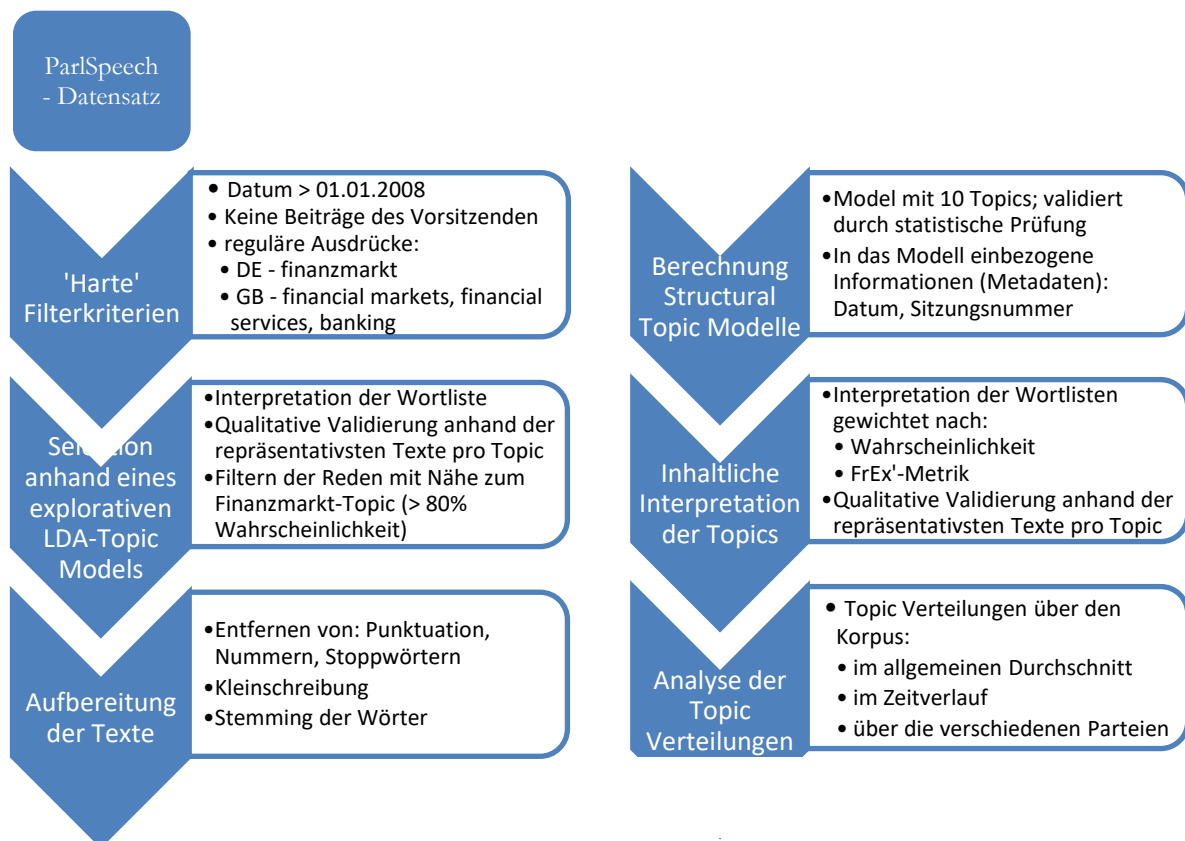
ParlSpeech - Datensatz

'Harte' Filterkriterien

- Datum > 01.01.2008
- Keine Beiträge des Vorsitzenden
- reguläre Ausdrücke:
  - DE - finanzmarkt
  - GB - financial markets, financial services, banking

Se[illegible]ion anhand eines explorativen LDA-Topic Models

- Interpretation der Wortliste
- Qualitative Validierung anhand der repräsentativsten Texte pro Topic
- Filtern der Reden mit Nähe zum Finanzmarkt-Topic (> 80% Wahrscheinlichkeit)

Aufbereitung der Texte

- Entfernen von: Punktuation, Nummern, Stoppwörtern
- Kleinschreibung
- Stemming der Wörter

Berechnung Structural Topic Modelle

- Model mit 10 Topics; validiert durch statistische Prüfung
- In das Modell einbezogene Informationen (Metadaten): Datum, Sitzungsnummer

Inhaltliche Interpretation der Topics

- Interpretation der Wortlisten gewichtet nach:
  - Wahrscheinlichkeit
  - FrEx'-Metrik
- Qualitative Validierung anhand der repräsentativsten Texte pro Topic

Analyse der Topic Verteilungen

- Topic Verteilungen über den Korpus:
  - im allgemeinen Durchschnitt
  - im Zeitverlauf
  - über die verschiedenen Parteien